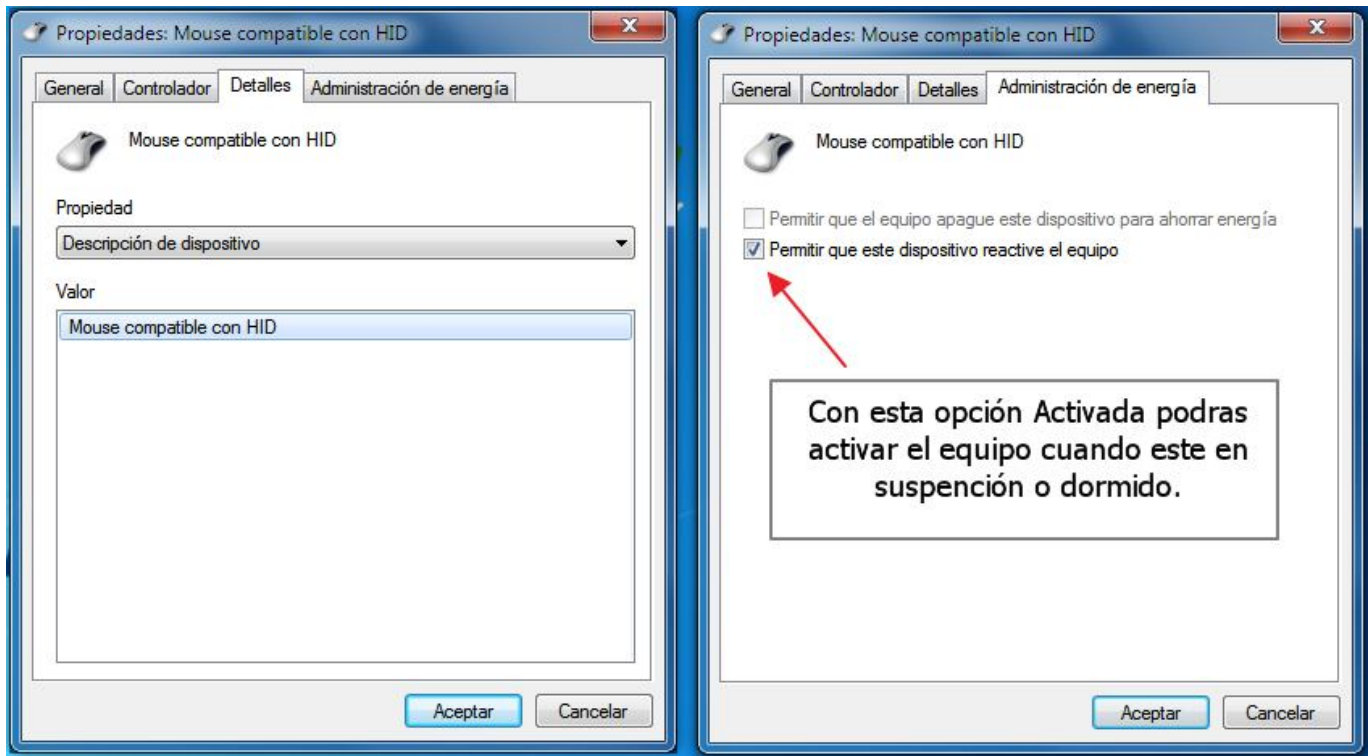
Propiedades: Mouse compatible con HID

General | Controlador | Detalles | Administración de energía

Mouse compatible con HID

Propiedad

Descripción de dispositivo

Valor

Mouse compatible con HID

Aceptar | Cancelar

Propiedades: Mouse compatible con HID

General | Controlador | Detalles | Administración de energía

Mouse compatible con HID

Permitir que el equipo apague este dispositivo para ahorrar energía

Permitir que este dispositivo reactive el equipo

Con esta opción Activada podras activar el equipo cuando este en suspención o dormido.

Aceptar | Cancelar